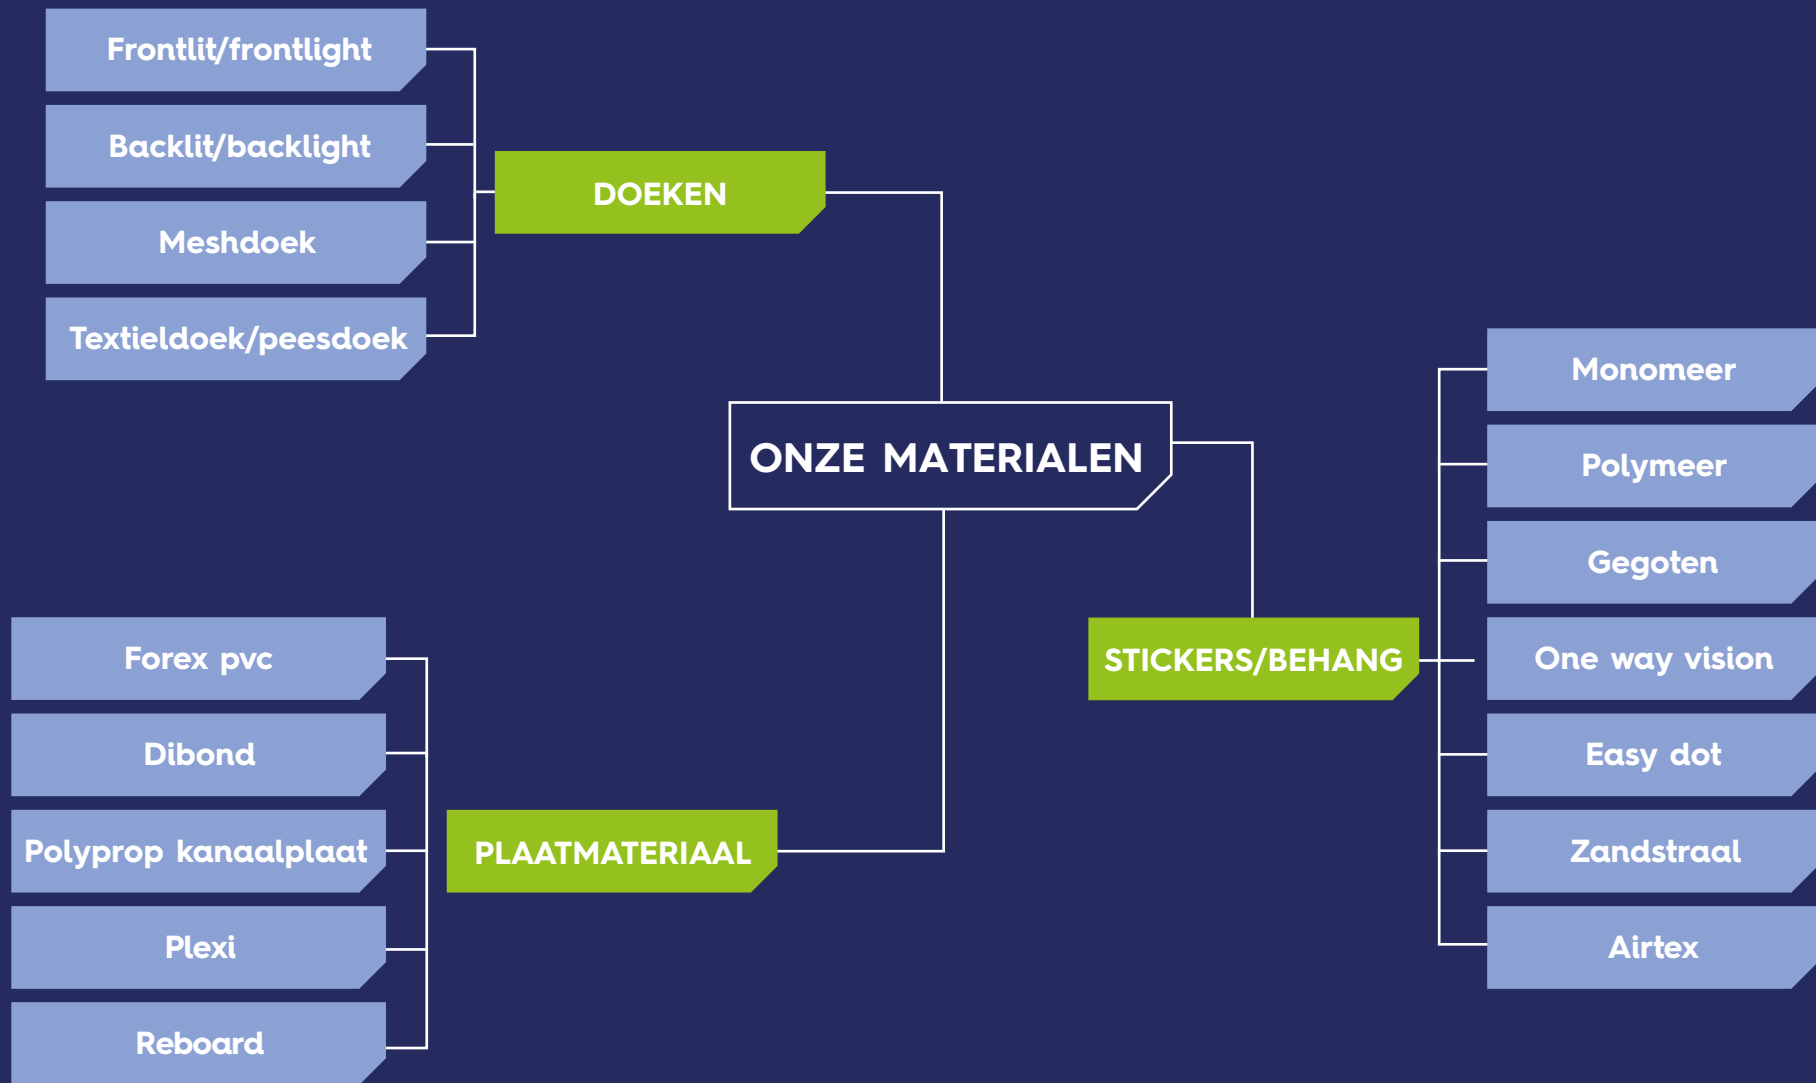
Frontlit/frontlight

Backlit/backlight

Meshdoek

Textieldoek/peesdoek

DOEKEN

ONZE MATERIALEN

Monomeer

Polymeer

Gegoten

One way vision

Easy dot

Zandstraal

Airtex

STICKERS/BEHANG

Forex pvc

Dibond

Polyprop kanaalplaat

Plexi

Reboard

PLAATMATERIAAL